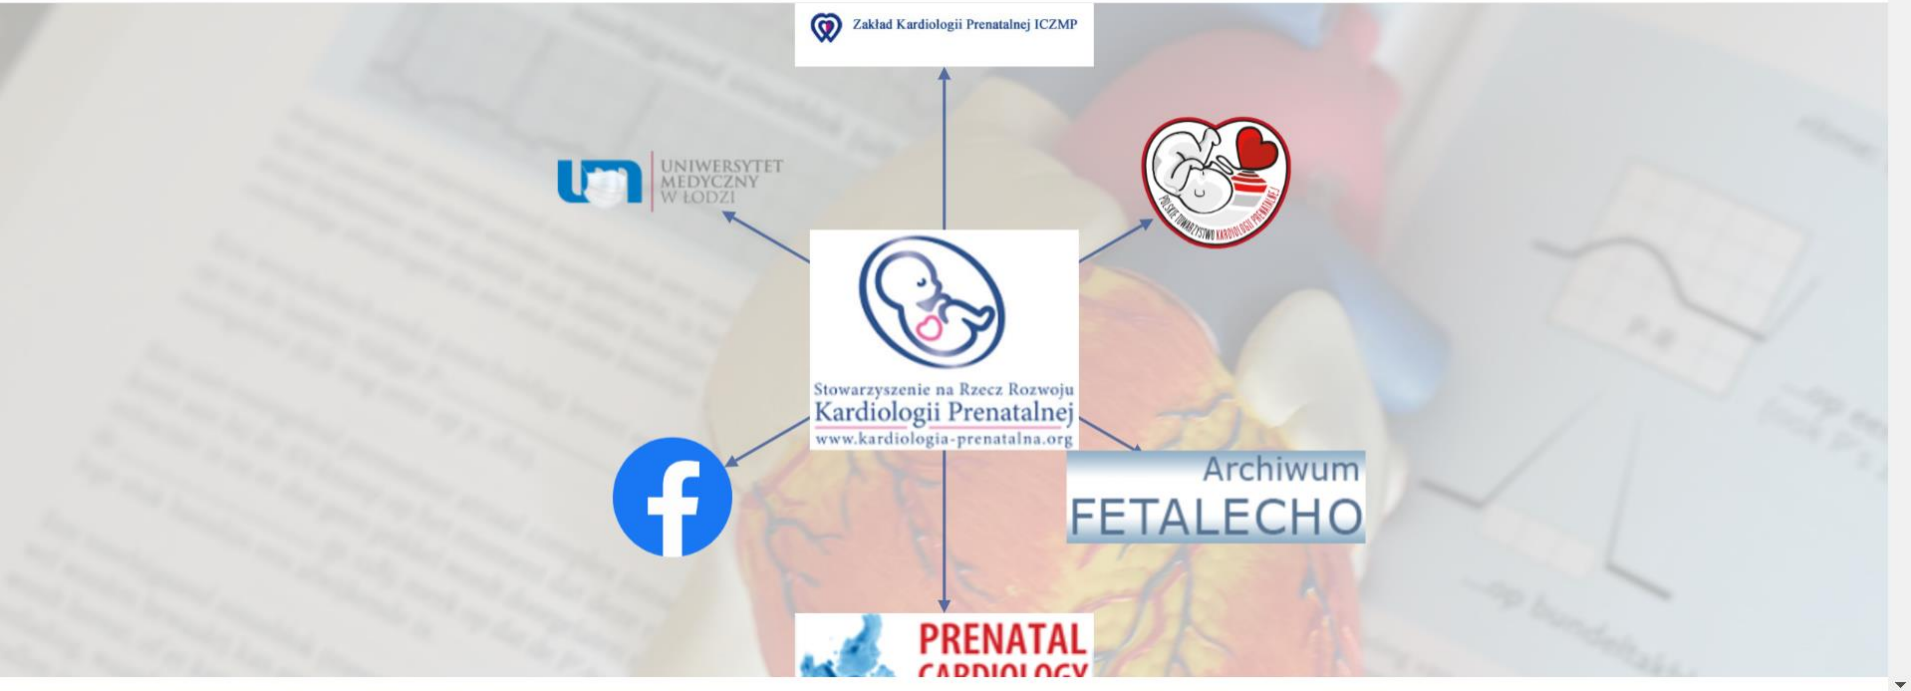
Zakład Kardiologii Prenatalnej ICZMP

UNIWERSYTET MEDYCZNY W ŁODZI

POLSKIE TOWARZYSTWO KARDIOLOGII PRENATALNEJ

Stowarzyszenie na Rzecz Rozwoju
Kardiologii Prenatalnej
www.kardiologia-prenatalna.org

Archiwum
FETALECHO

PRENATAL
CARDIOLOGY